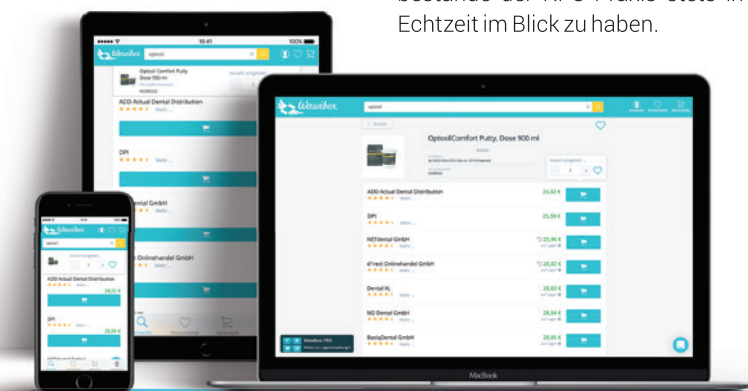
bestände der KFO-Praxis stets in Echtzeit im Blick zu haben.

10:41
100%
Wawibox
optosil
Optosil Comfort Putty, Dose 900 ml
ADD Actual Dental Distribution
DPI
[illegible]ental GmbH
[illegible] Onlinehandel GmbH

Wawibox
optosil
OptosilComfort Putty, Dose 900 ml
ADD Actual Dental Distribution
24,53 €
DPI
25,59 €
NETdental GmbH
25,96 €
d'rect Onlinehandel GmbH
26,62 €
Dental XL
28,63 €
M2 Dental GmbH
28,64 €
BasisDental GmbH
28,85 €
Wawibox FAQ
MacBook

Wawibox
optosil
ADD Actual Dental Distribution
24,53 €
DPI
25,59 €
NETdental GmbH